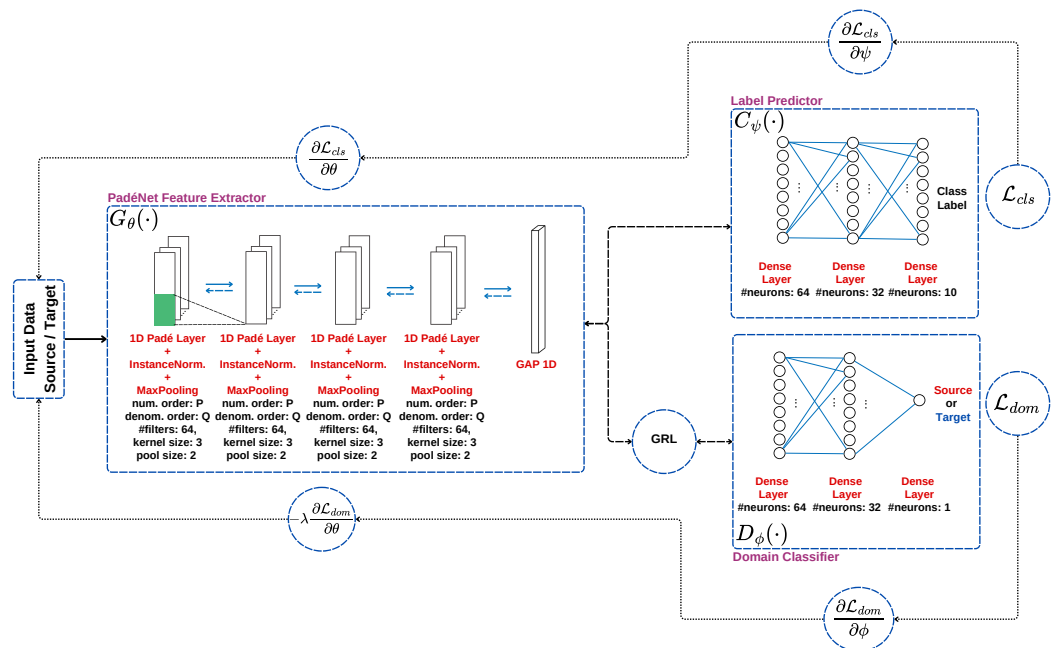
$\frac{\partial \mathcal{L}_{cls}}{\partial \psi}$

Label Predictor

$C_{\psi}(\cdot)$

$\frac{\partial \mathcal{L}_{cls}}{\partial \theta}$

Class Label

$\mathcal{L}_{cls}$

PadéNet Feature Extractor

$G_{\theta}(\cdot)$

Dense Layer #neurons: 64

Dense Layer #neurons: 32

Dense Layer #neurons: 10

Input Data Source / Target

1D Padé Layer + InstanceNorm. + MaxPooling num. order: P denom. order: Q #filters: 64, kernel size: 3 pool size: 2

1D Padé Layer + InstanceNorm. + MaxPooling num. order: P denom. order: Q #filters: 64, kernel size: 3 pool size: 2

1D Padé Layer + InstanceNorm. + MaxPooling num. order: P denom. order: Q #filters: 64, kernel size: 3 pool size: 2

1D Padé Layer + InstanceNorm. + MaxPooling num. order: P denom. order: Q #filters: 64, kernel size: 3 pool size: 2

GAP 1D

Source or Target

$\mathcal{L}_{dom}$

GRL

Dense Layer #neurons: 64

Dense Layer #neurons: 32

Dense Layer #neurons: 1

$-\lambda\frac{\partial \mathcal{L}_{dom}}{\partial \theta}$

$D_{\phi}(\cdot)$

Domain Classifier

$\frac{\partial \mathcal{L}_{dom}}{\partial \phi}$